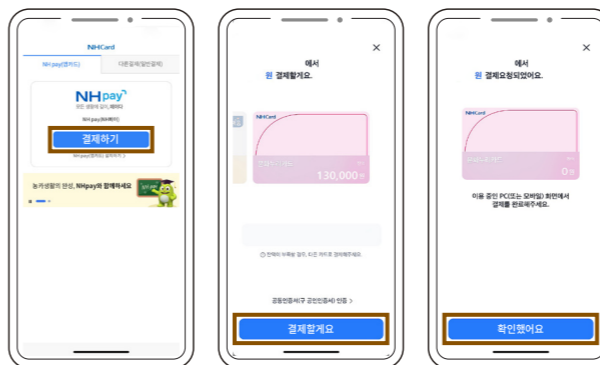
NHCard

NH pay(앱카드)

다른결제(일반결제)

NHpay

결제하기

농가생활의 완성, NHpay와 함께하세요

에서

원 결제할게요.

NHCard

130,000원

공동인증서(구 공인인증서) 인증 >

결제할게요

에서

원 결제요청되었어요.

NHCard

0원

이용 중인 PC(또는 모바일) 화면에서 결제를 완료해주세요.

확인했어요